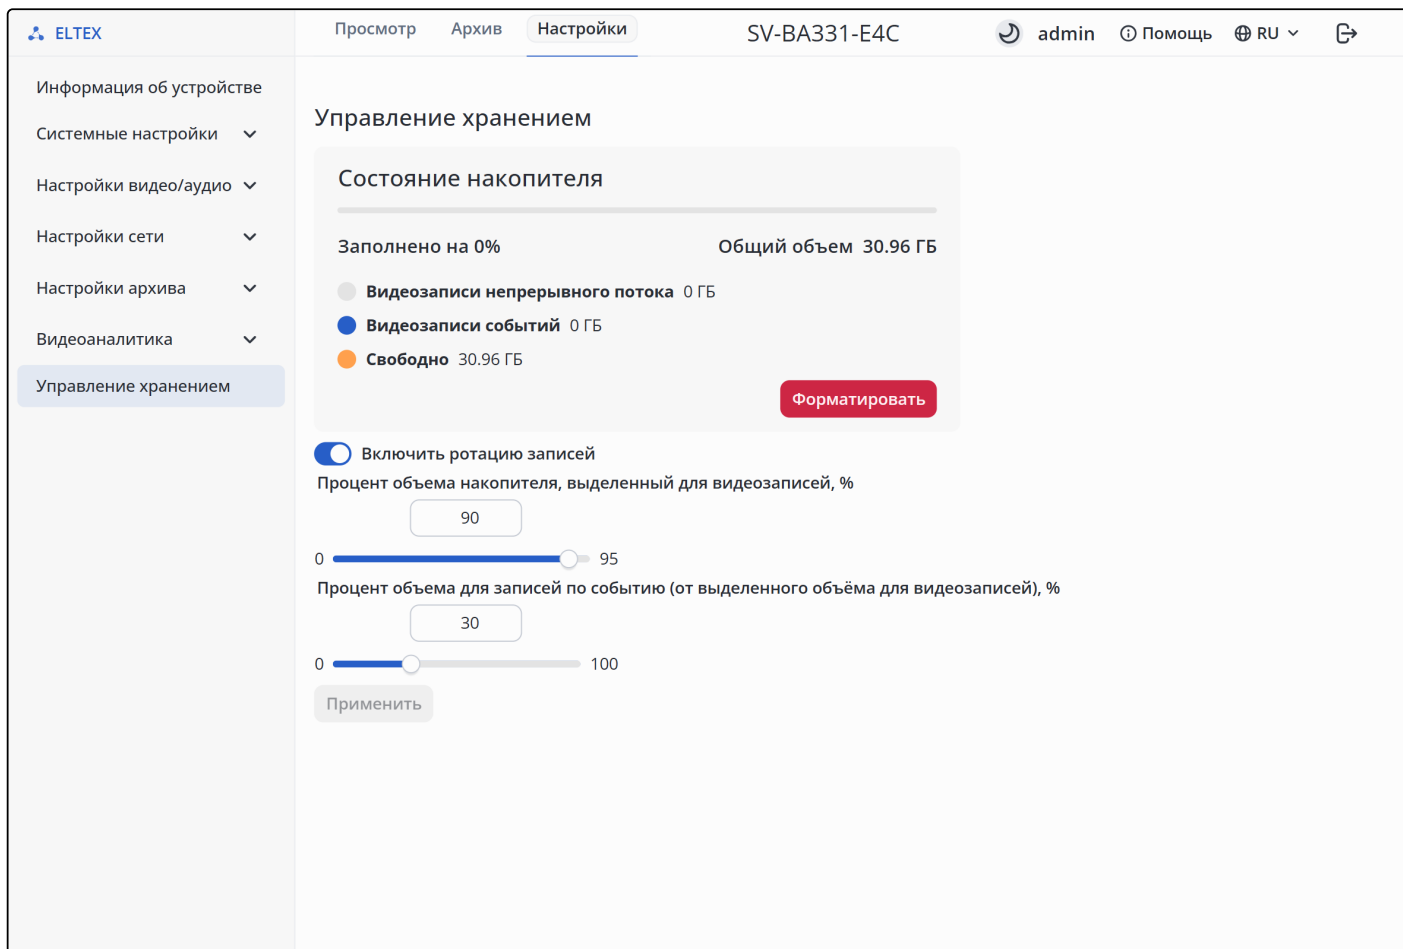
ELTEX

Просмотр Архив Настройки

SV-BA331-E4C

admin Помощь RU

Информация об устройстве
Системные настройки
Настройки видео/аудио
Настройки сети
Настройки архива
Видеоаналитика
Управление хранением

Управление хранением

Состояние накопителя

Заполнено на 0%
Общий объем 30.96 ГБ

Видеозаписи непрерывного потока 0 ГБ
Видеозаписи событий 0 ГБ
Свободно 30.96 ГБ

Форматировать

Включить ротацию записей

Процент объема накопителя, выделенный для видеозаписей, %

90

0 95

Процент объема для записей по событию (от выделенного объёма для видеозаписей), %

30

0 100

Применить